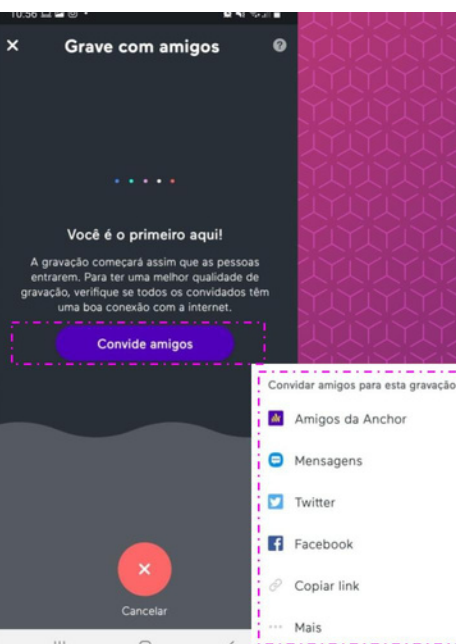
10:56

Grave com amigos

Você é o primeiro aqui!

A gravação começará assim que as pessoas entrarem. Para ter uma melhor qualidade de gravação, verifique se todos os convidados têm uma boa conexão com a internet.

Convide amigos

Cancelar

Convidar amigos para esta gravação

Amigos da Anchor

Mensagens

Twitter

Facebook

Copiar link

Mais